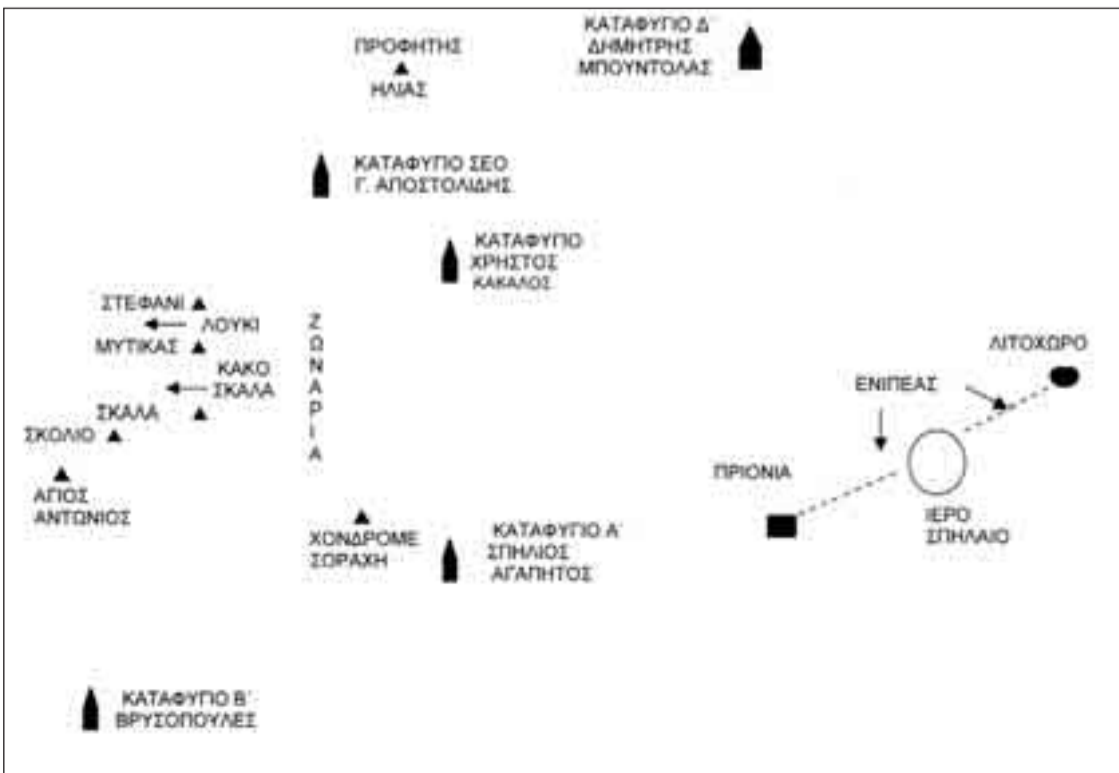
ΠΡΟΦΗΤΗΣ
ΗΛΙΑΣ

ΚΑΤΑΦΥΓΙΟ Δ΄
ΔΗΜΗΤΡΗΣ
ΜΠΟΥΝΤΟΛΑΣ

ΚΑΤΑΦΥΓΙΟ ΣΕΟ
Γ. ΑΠΟΣΤΟΛΙΔΗΣ

ΚΑΤΑΦΥΓΙΟ
ΧΡΗΣΤΟΣ
ΚΑΚΑΛΟΣ

ΣΤΕΦΑΝΙ
ΛΟΥΚΙ
ΜΥΤΙΚΑΣ
ΚΑΚΟ
ΣΚΑΛΑ
ΣΚΑΛΑ
ΣΚΟΛΙΟ
ΑΓΙΟΣ
ΑΝΤΩΝΙΟΣ

ΖΩΝΑΡΙΑ

ΛΙΤΟΧΩΡΟ
ΕΝΙΠΕΑΣ
ΠΡΙΟΝΙΑ
ΙΕΡΟ
ΣΠΗΛΑΙΟ

ΧΟΝΔΡΟΜΕ
ΣΟΡΑΧΗ

ΚΑΤΑΦΥΓΙΟ Α΄
ΣΠΗΛΙΟΣ
ΑΓΑΠΗΤΟΣ

ΚΑΤΑΦΥΓΙΟ Β΄
ΒΡΥΣΟΠΟΥΛΕΣ